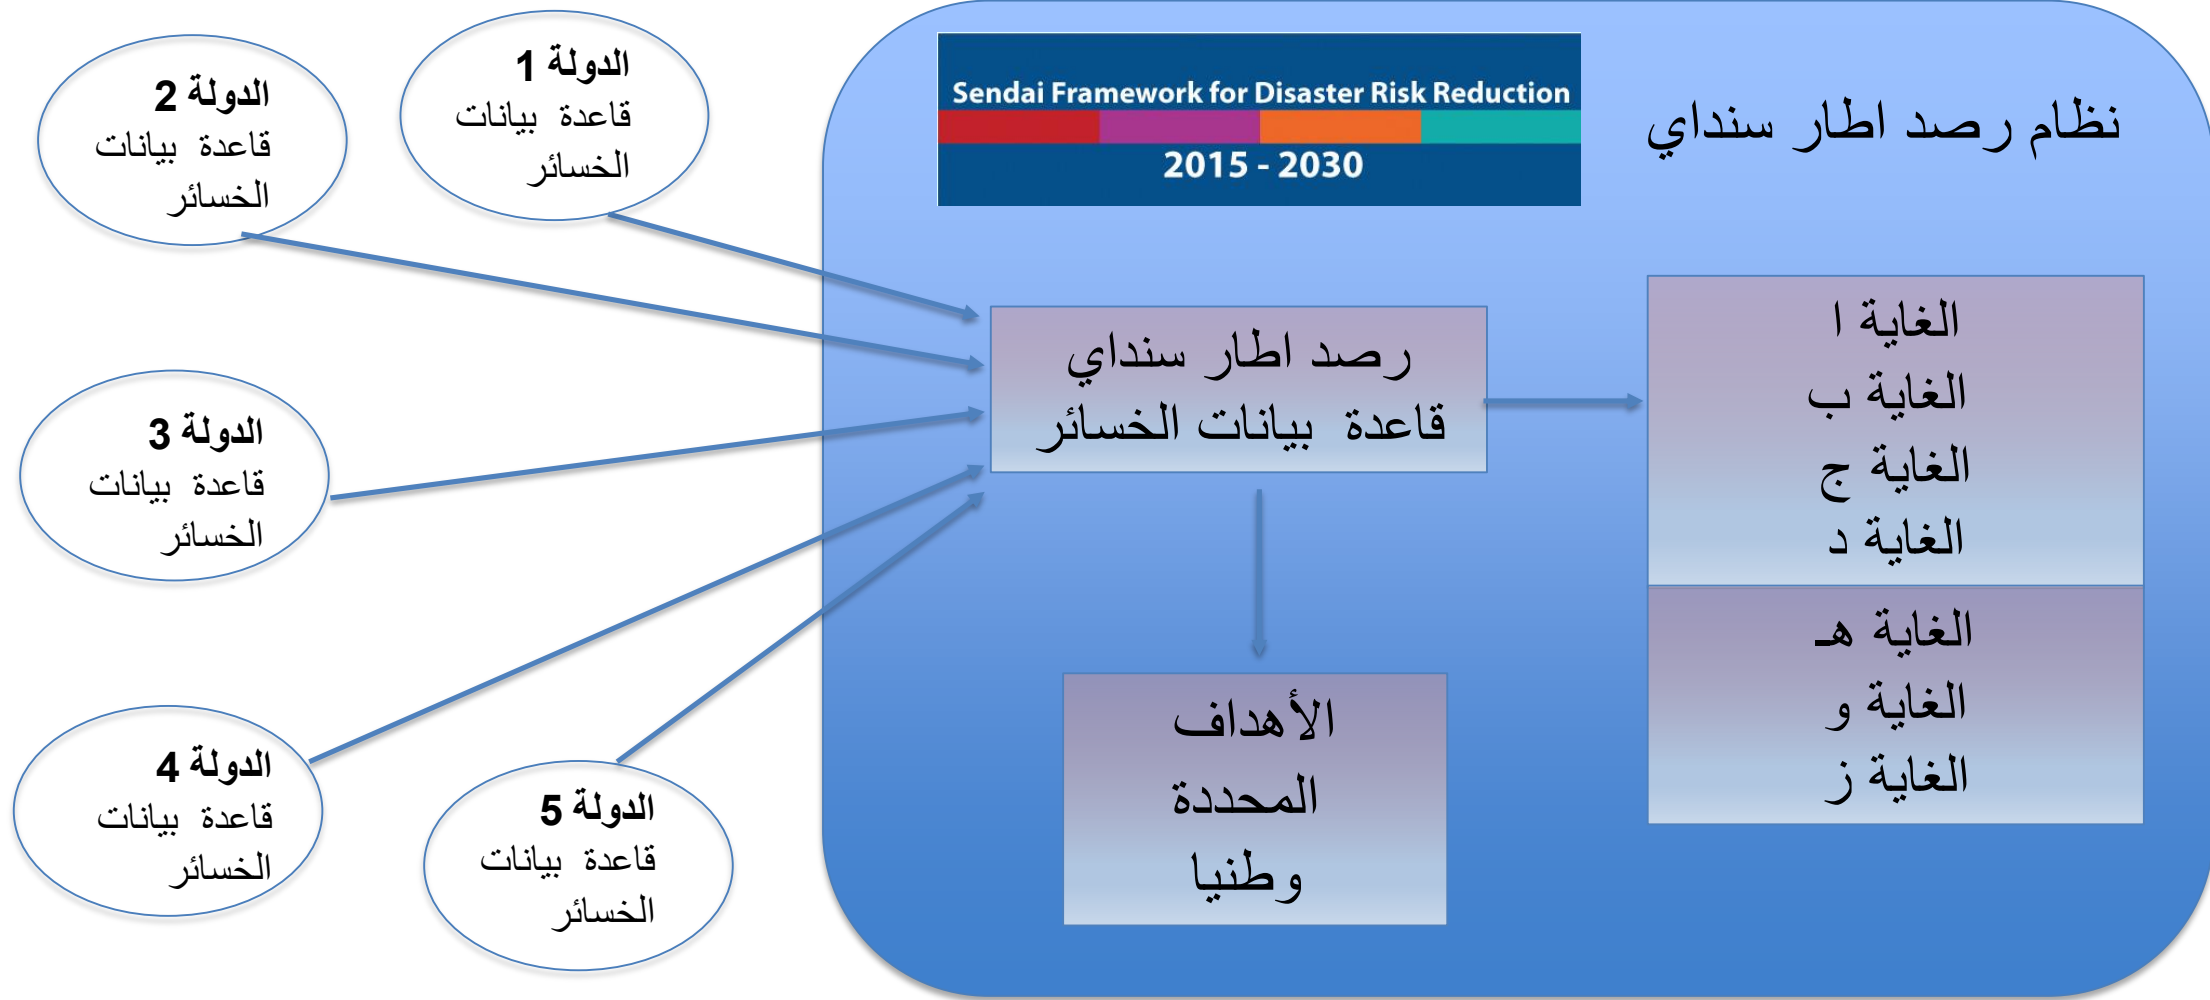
نظام رصد اطار سنداي

Sendai Framework for Disaster Risk Reduction
2015 - 2030

الدولة 1
قاعدة بيانات الخسائر

الدولة 2
قاعدة بيانات الخسائر

الدولة 3
قاعدة بيانات الخسائر

الدولة 4
قاعدة بيانات الخسائر

الدولة 5
قاعدة بيانات الخسائر

رصد اطار سنداي
قاعدة بيانات الخسائر

الغاية ا
الغاية ب
الغاية ج
الغاية د

الغاية هـ
الغاية و
الغاية ز

الأهداف المحددة وطنيا